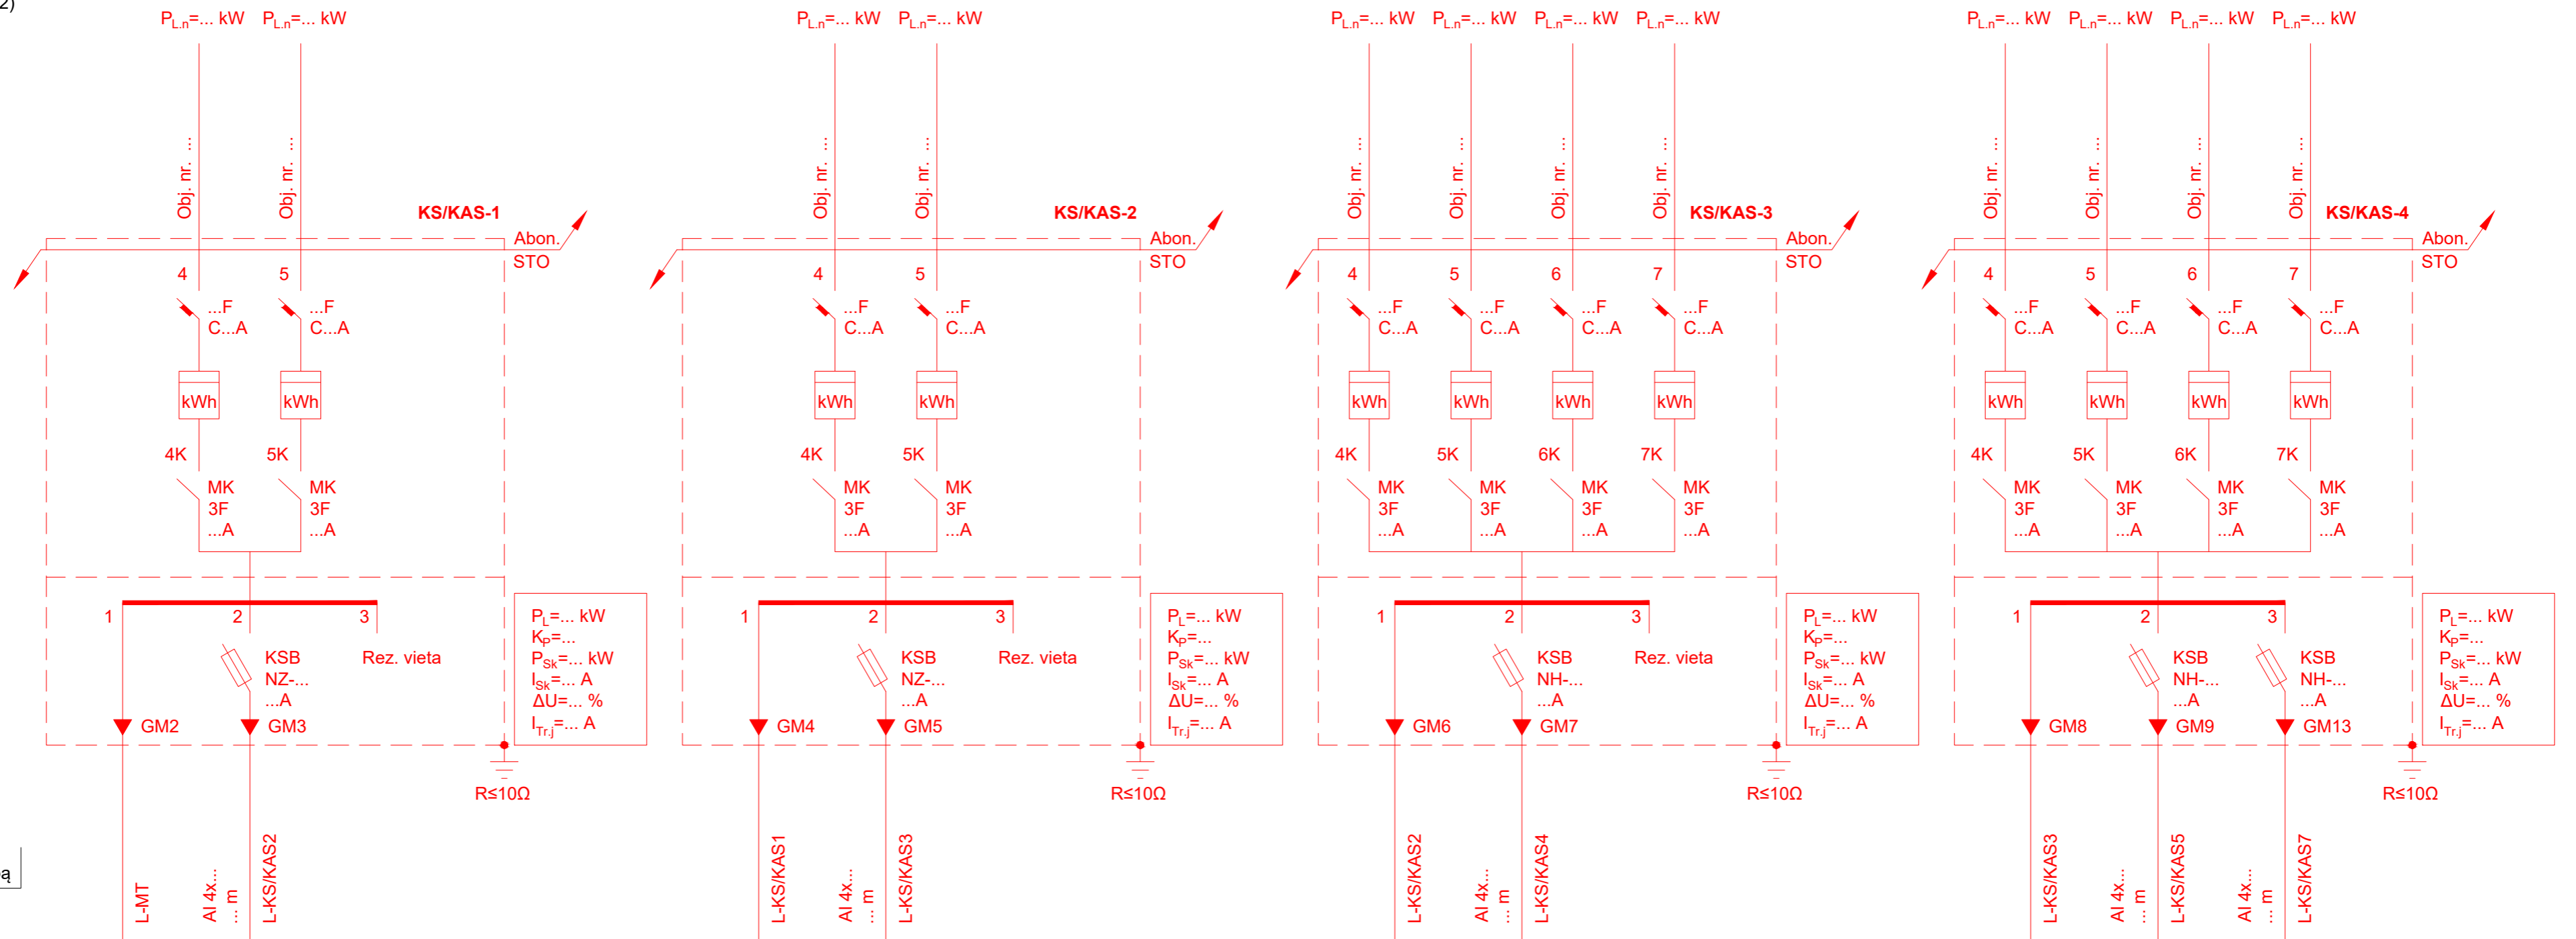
2)

$P_{L.n}$=... kW $P_{L.n}$=... kW
Obj. nr. ... Obj. nr. ...
KS/KAS-1
Abon.
STO
4 5
...F C...A ...F C...A
kWh kWh
4K 5K
MK 3F ...A MK 3F ...A
1 2 3
KSB NZ-... ...A
Rez. vieta
GM2 GM3
$P_L$=... kW
$K_P$=...
$P_{Sk}$=... kW
$I_{Sk}$=... A
ΔU=... %
$I_{Tr.j}$=... A
R≤10Ω
L-MT Al 4x... ... m L-KS/KAS2

$P_{L.n}$=... kW $P_{L.n}$=... kW
Obj. nr. ... Obj. nr. ...
KS/KAS-2
Abon.
STO
4 5
...F C...A ...F C...A
kWh kWh
4K 5K
MK 3F ...A MK 3F ...A
1 2 3
KSB NZ-... ...A
Rez. vieta
GM4 GM5
$P_L$=... kW
$K_P$=...
$P_{Sk}$=... kW
$I_{Sk}$=... A
ΔU=... %
$I_{Tr.j}$=... A
R≤10Ω
L-KS/KAS1 Al 4x... ... m L-KS/KAS3

$P_{L.n}$=... kW $P_{L.n}$=... kW $P_{L.n}$=... kW $P_{L.n}$=... kW
Obj. nr. ... Obj. nr. ... Obj. nr. ... Obj. nr. ...
KS/KAS-3
Abon.
STO
4 5 6 7
...F C...A ...F C...A ...F C...A ...F C...A
kWh kWh kWh kWh
4K 5K 6K 7K
MK 3F ...A MK 3F ...A MK 3F ...A MK 3F ...A
1 2 3
KSB NH-... ...A
Rez. vieta
GM6 GM7
$P_L$=... kW
$K_P$=...
$P_{Sk}$=... kW
$I_{Sk}$=... A
ΔU=... %
$I_{Tr.j}$=... A
R≤10Ω
L-KS/KAS2 Al 4x... ... m L-KS/KAS4

$P_{L.n}$=... kW $P_{L.n}$=... kW $P_{L.n}$=... kW $P_{L.n}$=... kW
Obj. nr. ... Obj. nr. ... Obj. nr. ... Obj. nr. ...
KS/KAS-4
Abon.
STO
4 5 6 7
...F C...A ...F C...A ...F C...A ...F C...A
kWh kWh kWh kWh
4K 5K 6K 7K
MK 3F ...A MK 3F ...A MK 3F ...A MK 3F ...A
1 2 3
KSB NH-... ...A KSB NH-... ...A
GM8 GM9 GM13
$P_L$=... kW
$K_P$=...
$P_{Sk}$=... kW
$I_{Sk}$=... A
ΔU=... %
$I_{Tr.j}$=... A
R≤10Ω
L-KS/KAS3 Al 4x... ... m L-KS/KAS5 Al 4x... ... m L-KS/KAS7

a